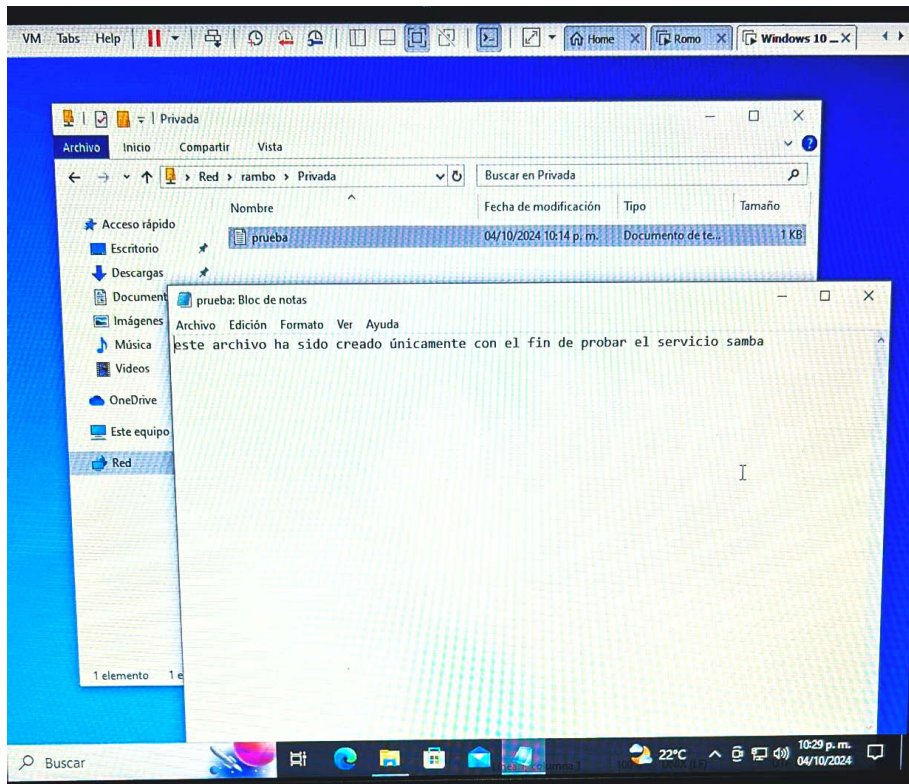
VM Tabs Help
Home
Romo
Windows 10

Privada
Archivo Inicio Compartir Vista
Red › rambo › Privada
Buscar en Privada
Nombre
Fecha de modificación
Tipo
Tamaño
prueba
04/10/2024 10:14 p. m.
Documento de te...
1 KB
Acceso rápido
Escritorio
Descargas
Document
Imágenes
Música
Videos
OneDrive
Este equipo
Red
1 elemento 1 e

prueba: Bloc de notas
Archivo Edición Formato Ver Ayuda
este archivo ha sido creado únicamente con el fin de probar el servicio samba

Buscar
22°C
10:29 p. m.
04/10/2024